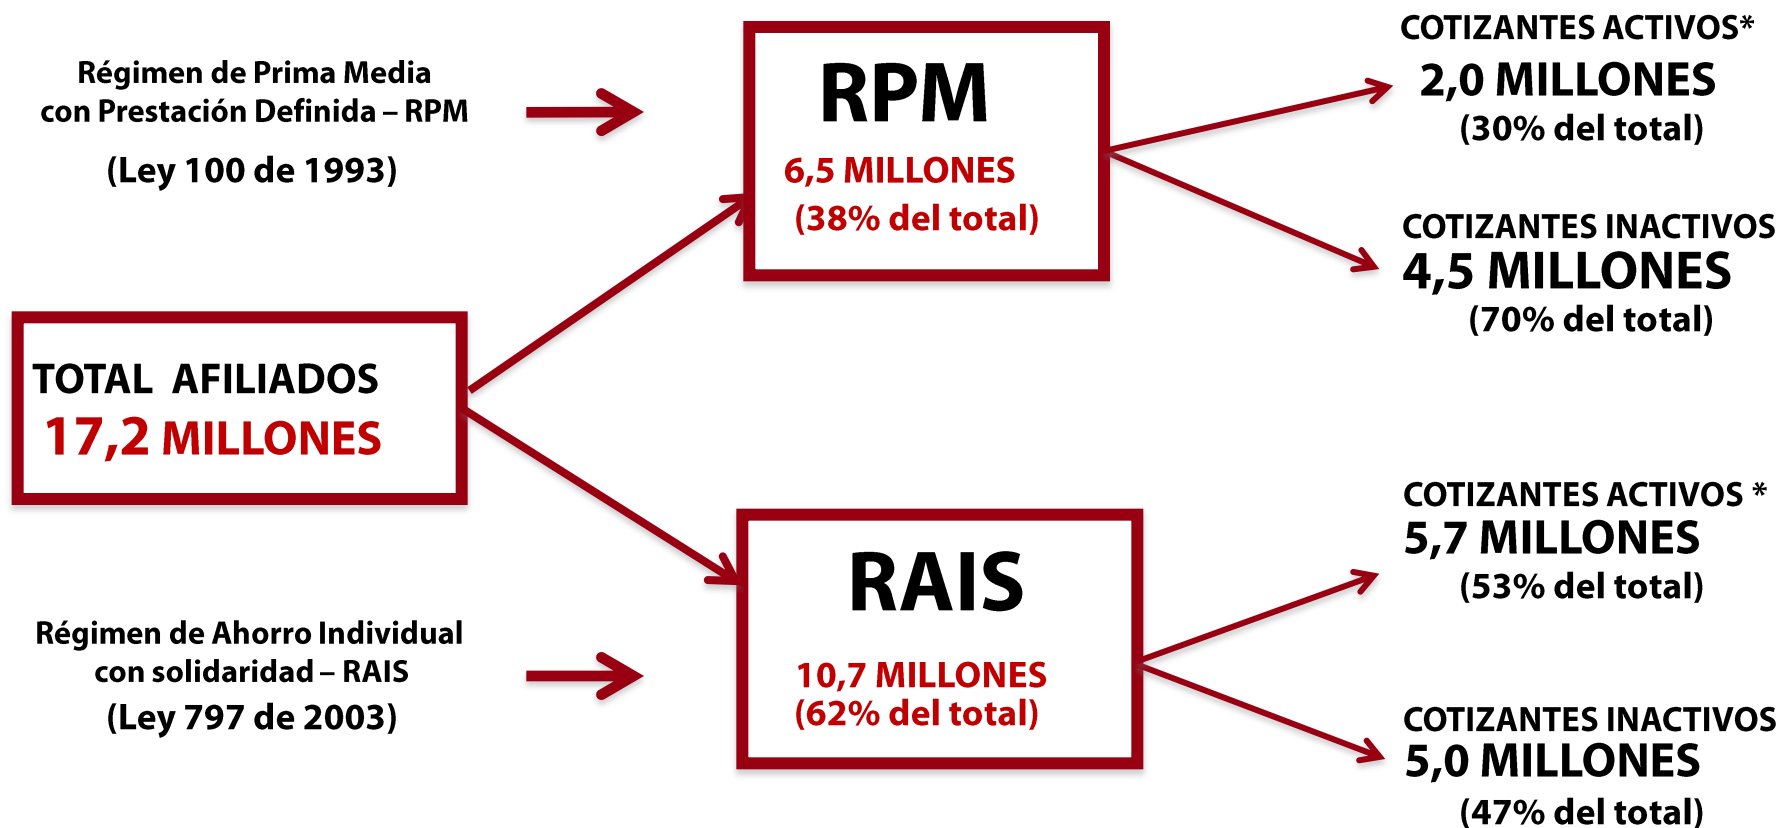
Régimen de Prima Media con Prestación Definida – RPM

(Ley 100 de 1993)

RPM

6,5 MILLONES
(38% del total)

COTIZANTES ACTIVOS*
2,0 MILLONES
(30% del total)

COTIZANTES INACTIVOS
4,5 MILLONES
(70% del total)

TOTAL AFILIADOS
17,2 MILLONES

RAIS

10,7 MILLONES
(62% del total)

Régimen de Ahorro Individual con solidaridad – RAIS

(Ley 797 de 2003)

COTIZANTES ACTIVOS *
5,7 MILLONES
(53% del total)

COTIZANTES INACTIVOS
5,0 MILLONES
(47% del total)